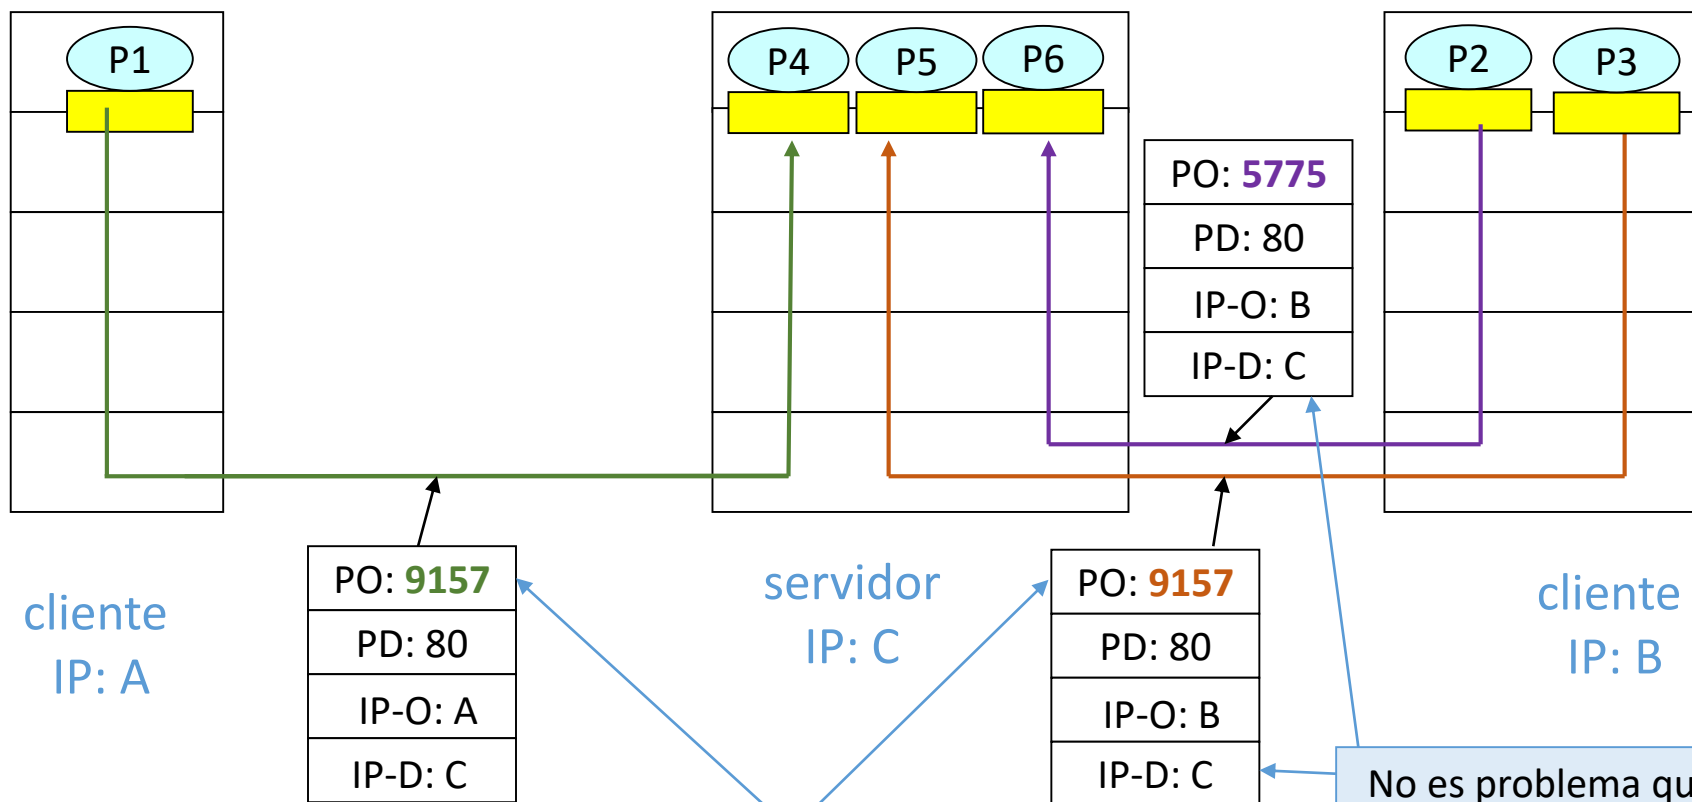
P1

P4 P5 P6

P2 P3

| PO: 5775 |
|---|
| PD: 80 |
| IP-O: B |
| IP-D: C |

| PO: 9157 |
|---|
| PD: 80 |
| IP-O: A |
| IP-D: C |

cliente
IP: A

servidor
IP: C

| PO: 9157 |
|---|
| PD: 80 |
| IP-O: B |
| IP-D: C |

cliente
IP: B

No es problema qu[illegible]